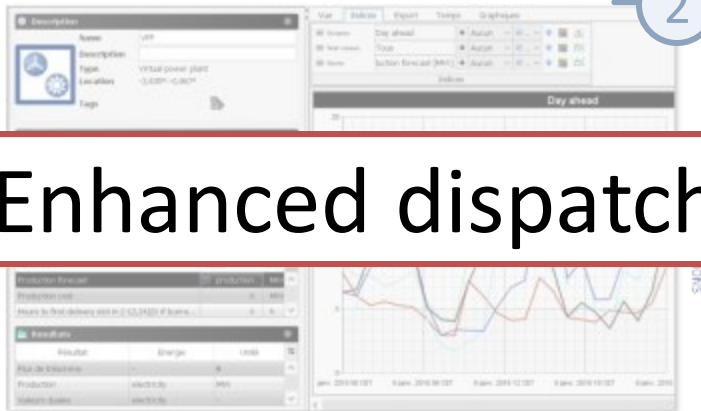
Enhanced dispatch

2

Description

Name: VPP

Description

Type: Virtual power plant

Location

Tags

Vue

Indices

Export

Temps

Graphiques

Day ahead

Tous

Day ahead

Production forecast

production

Production cost

Résultats

Résultat

Energie

Unité

Production

electricity

MWh